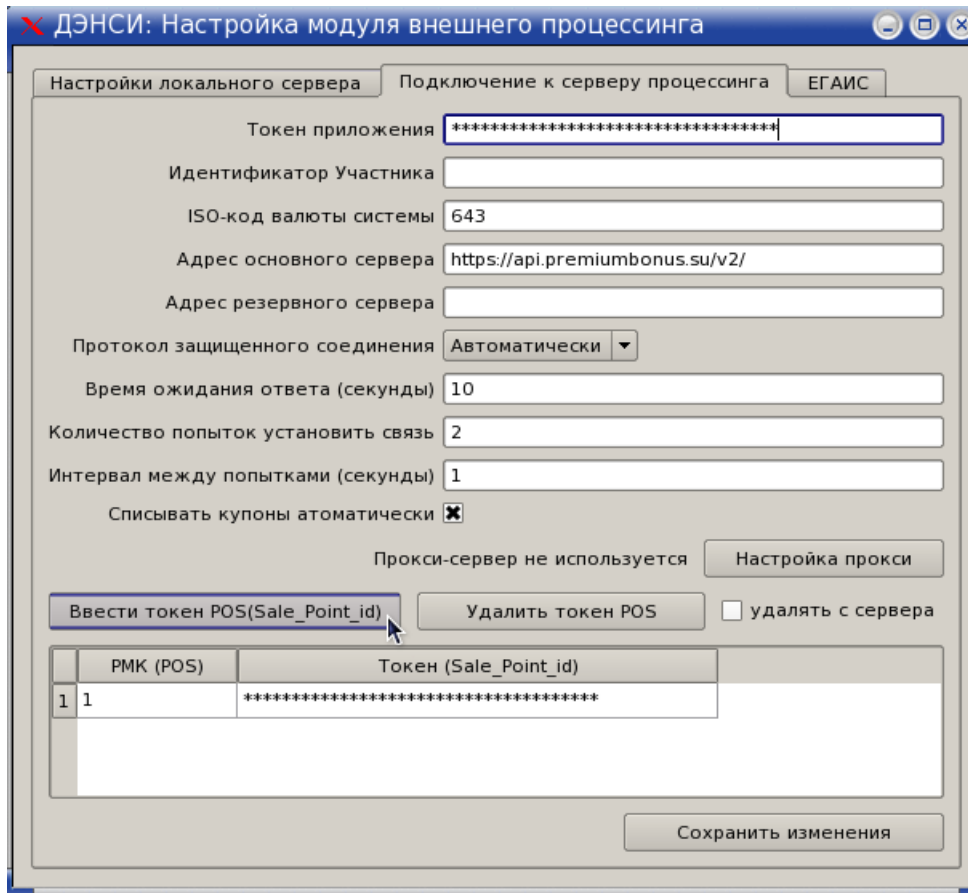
ДЭНСИ: Настройка модуля внешнего процессинга

Настройки локального сервера | Подключение к серверу процессинга | ЕГАИС

Токен приложения ********************************

Идентификатор Участника

ISO-код валюты системы 643

Адрес основного сервера https://api.premiumbonus.su/v2/

Адрес резервного сервера

Протокол защищенного соединения Автоматически

Время ожидания ответа (секунды) 10

Количество попыток установить связь 2

Интервал между попытками (секунды) 1

Списывать купоны атоматически

Прокси-сервер не используется Настройка прокси

Ввести токен POS(Sale_Point_id) Удалить токен POS удалять с сервера

| | РМК (POS) | Токен (Sale_Point_id) |
|---|---|---|
| 1 | 1 | ************************************ |

Сохранить изменения